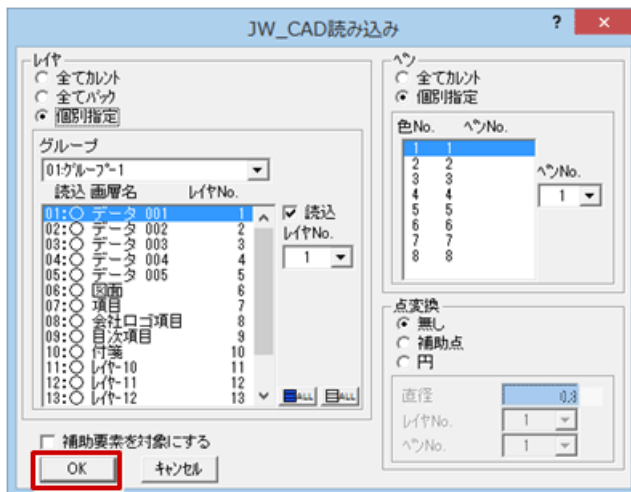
JW_CAD読み込み

?

×

レイヤ
全てカレント
全てバック
個別指定

グループ
01:グループ-1

| 読込 | 画層名 | レイヤNo. |
|---|---|---|
| 01:○ | データ 001 | 1 |
| 02:○ | データ 002 | 2 |
| 03:○ | データ 003 | 3 |
| 04:○ | データ 004 | 4 |
| 05:○ | データ 005 | 5 |
| 06:○ | 図面 | 6 |
| 07:○ | 項目 | 7 |
| 08:○ | 会社ロゴ項目 | 8 |
| 09:○ | 目次項目 | 9 |
| 10:○ | 付箋 | 10 |
| 11:○ | レイヤ-10 | 11 |
| 12:○ | レイヤ-11 | 12 |
| 13:○ | レイヤ-12 | 13 |

読込
レイヤNo.
1

ALL ALL

ペン
全てカレント
個別指定

| 色No. | ペンNo. |
|---|---|
| 1 | 1 |
| 2 | 2 |
| 3 | 3 |
| 4 | 4 |
| 5 | 5 |
| 6 | 6 |
| 7 | 7 |
| 8 | 8 |

ペンNo.
1

点変換
無し
補助点
円

直径 0.3
レイヤNo. 1
ペンNo. 1

補助要素を対象にする

OK
キャンセル